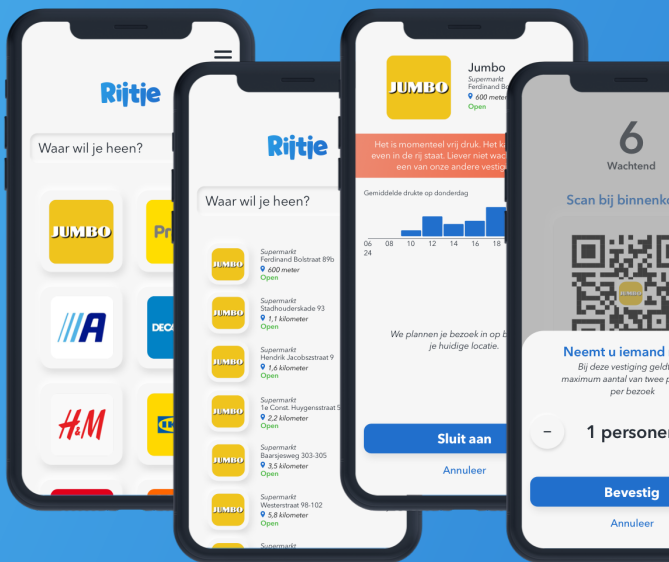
Rijtje

Waar wil je heen?

JUMBO

Pr

A

DEC

H&M

Rijtje

Waar wil je heen?

JUMBO
Supermarkt
Ferdinand Bolstraat 89b
600 meter
Open

JUMBO
Supermarkt
Stadhouderskade 93
1,1 kilometer
Open

JUMBO
Supermarkt
Hendrik Jacobszstraat 9
1,6 kilometer
Open

JUMBO
Supermarkt
1e Const. Huygensstraat 5
2,2 kilometer
Open

JUMBO
Supermarkt
Baarsjesweg 303-305
3,5 kilometer
Open

JUMBO
Supermarkt
Westerstraat 98-102
5,8 kilometer
Open

Supermarkt

JUMBO
Jumbo
Supermarkt
Ferdinand Bo
600 meter
Open

Het is momenteel vrij druk. Het ki even in de rij staat. Liever niet wac een van onze andere vestig

Gemiddelde drukte op donderdag

06 08 10 12 14 16 18
24

We plannen je bezoek in op b je huidige locatie.

Sluit aan

Annuleer

6
Wachtend

Scan bij binnenko

Neemt u iemand
Bij deze vestiging geld maximum aantal van twee p per bezoek

−
1 persone

Bevestig

Annuleer